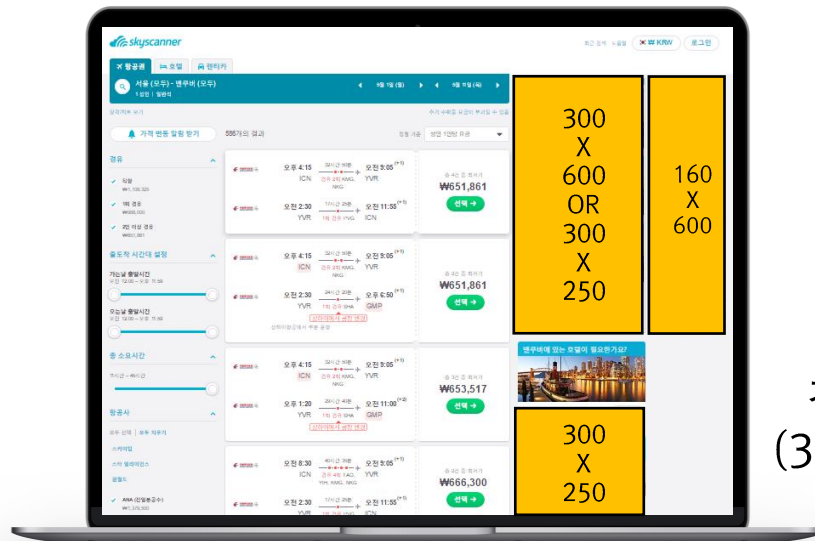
skyscanner

최근 검색 | 도움말 | KRW | 로그인

항공권 | 호텔 | 렌터카

서울 (모두) - 밴쿠버 (모두)
1 성인 | 일반석

9월 7일 (월) | 9월 11일 (목)

가격 변동 알림 받기

586개의 결과

정렬 기준 | 추천 1만원 미만

경유

직항
₩1,106,320

1회 경유
₩651,861

2회 이상 경유
₩651,861

출도착 시간대 설정

가는날 출발시간
오전 12:00 – 오후 11:59

오는날 출발시간
오전 12:00 – 오후 11:59

총 소요시간

항공사

오후 4:15 ICN | 오전 5:05 YVR
오후 2:30 YVR | 오전 11:50 ICN
₩651,861
선택 →

오후 4:15 ICN | 오전 YVR
오후 2:30 YVR | 오후 6:50 GMP
₩651,861
선택 →

오후 4:15 ICN | 오전 YVR
오후 1:20 YVR | 오전 11:00 GMP
₩653,517
선택 →

오전 8:30 ICN | 오전 5:05 YVR
YVR | 오전 11:55
₩666,300
선택 →

300
X
600
OR
300
X
250

160
X
600

밴쿠버에 머물 호텔이 필요한가요?

300
X
250

(3